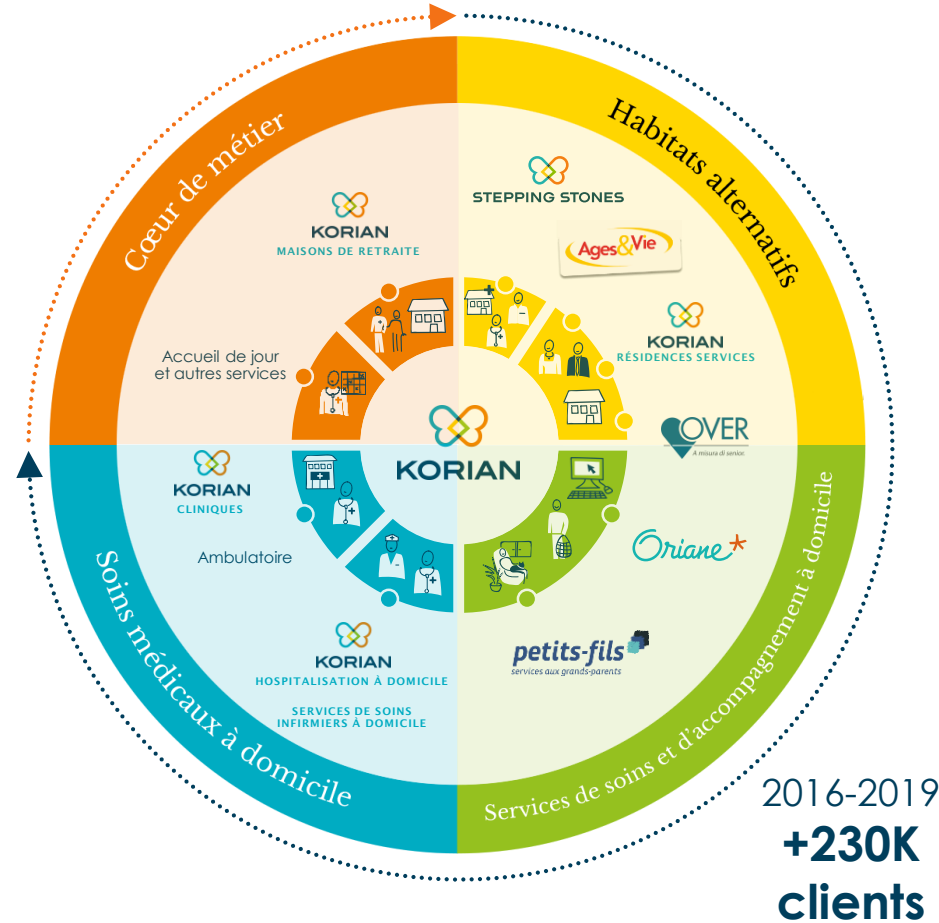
Cœur de métier

Habitats alternatifs

KORIAN
MAISONS DE RETRAITE

STEPPING STONES

Ages&Vie

KORIAN
RÉSIDENCES SERVICES

Accueil de jour et autres services

KORIAN

OVER
A misura di senior.

KORIAN
CLINIQUES

Oriane

Ambulatoire

KORIAN
HOSPITALISATION À DOMICILE

SERVICES DE SOINS INFIRMIERS À DOMICILE

petits-fils
services aux grands-parents

Soins médicaux à domicile

Services de soins et d'accompagnement à domicile

2016-2019
+230K
clients